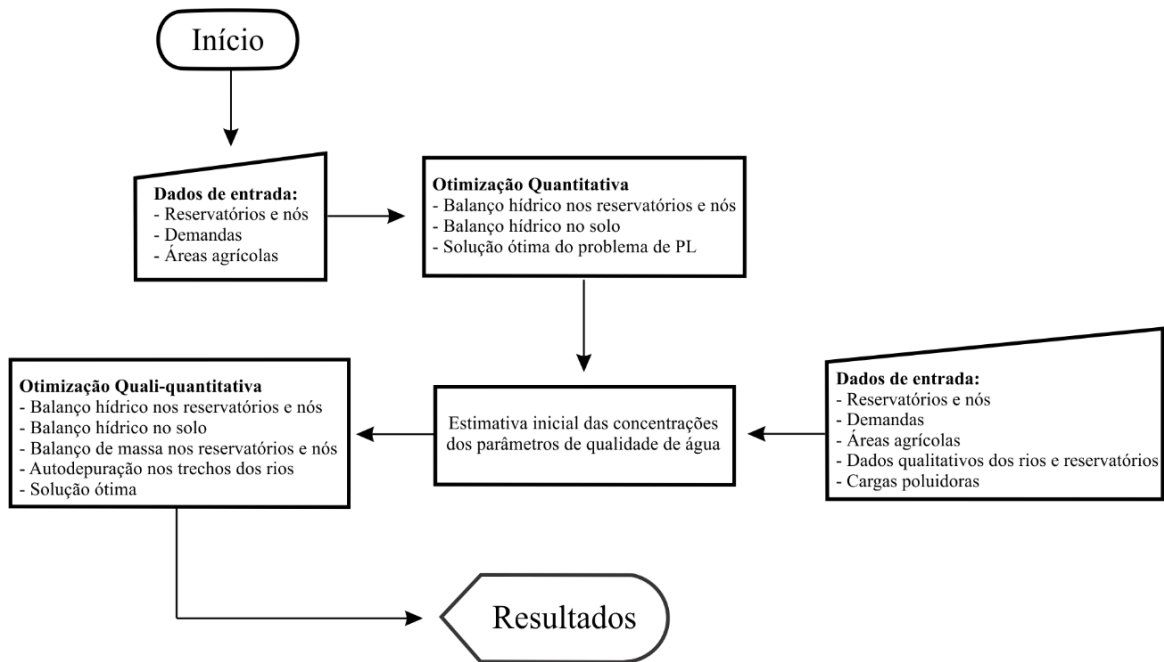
Início

Dados de entrada:
- Reservatórios e nós
- Demandas
- Áreas agrícolas

Otimização Quantitativa
- Balanço hídrico nos reservatórios e nós
- Balanço hídrico no solo
- Solução ótima do problema de PL

Otimização Quali-quantitativa
- Balanço hídrico nos reservatórios e nós
- Balanço hídrico no solo
- Balanço de massa nos reservatórios e nós
- Autodepuração nos trechos dos rios
- Solução ótima

Estimativa inicial das concentrações dos parâmetros de qualidade de água

Dados de entrada:
- Reservatórios e nós
- Demandas
- Áreas agrícolas
- Dados qualitativos dos rios e reservatórios
- Cargas poluidoras

Resultados